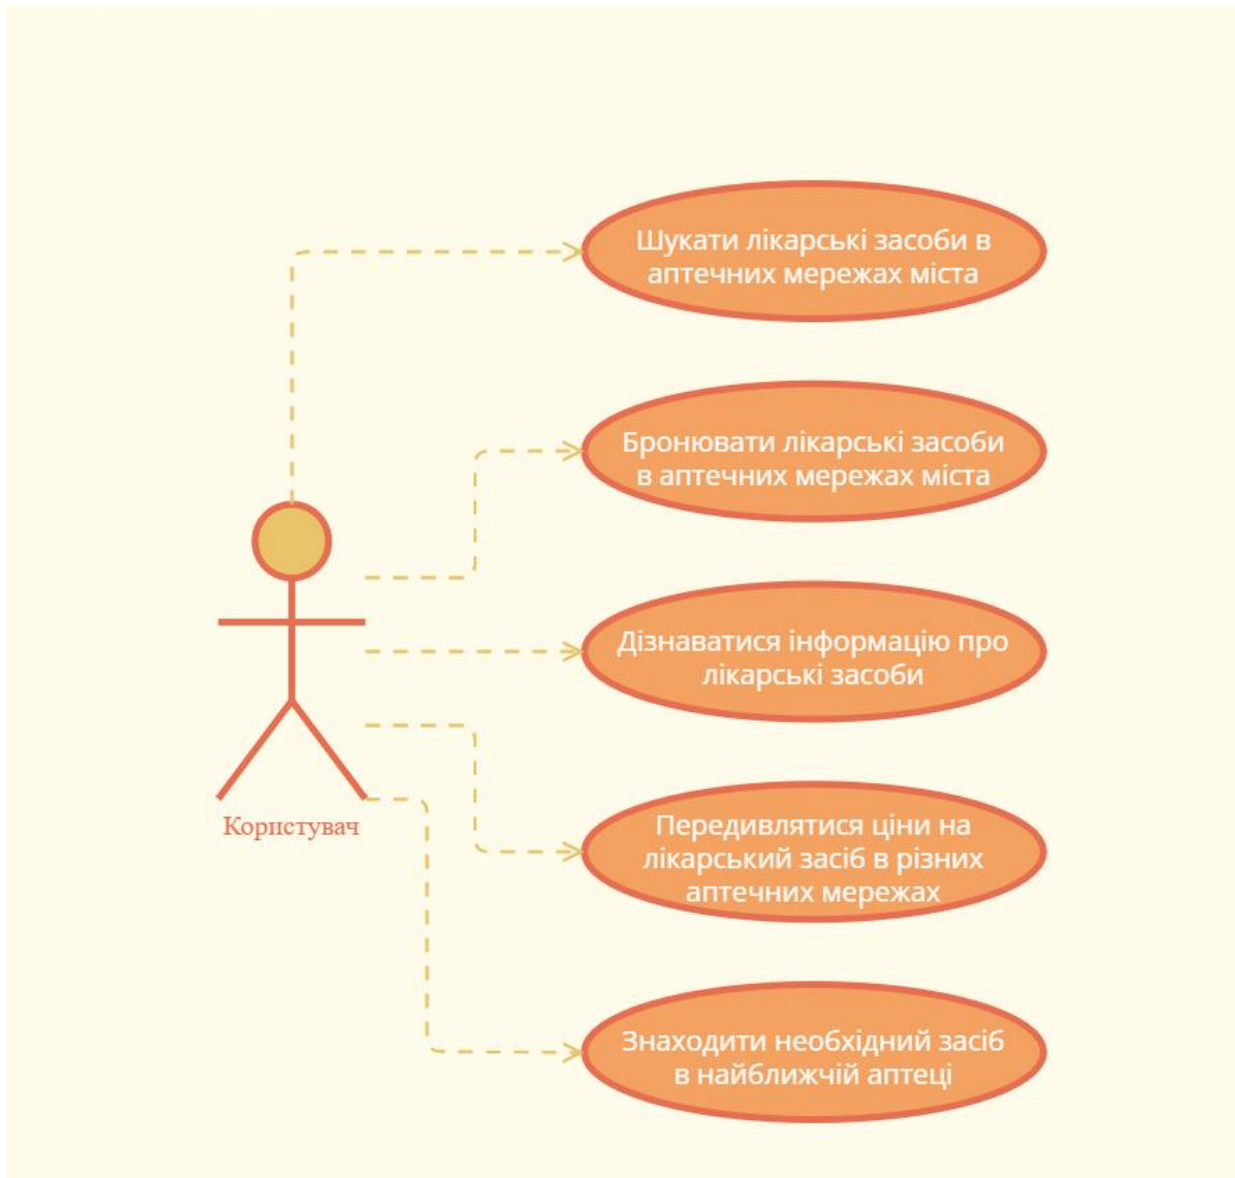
Шукати лікарські засоби в аптечних мережах міста

Бронювати лікарські засоби в аптечних мережах міста

Дізнаватися інформацію про лікарські засоби

Користувач

Передивлятися ціни на лікарський засіб в різних аптечних мережах

Знаходити необхідний засіб в найближчій аптеці